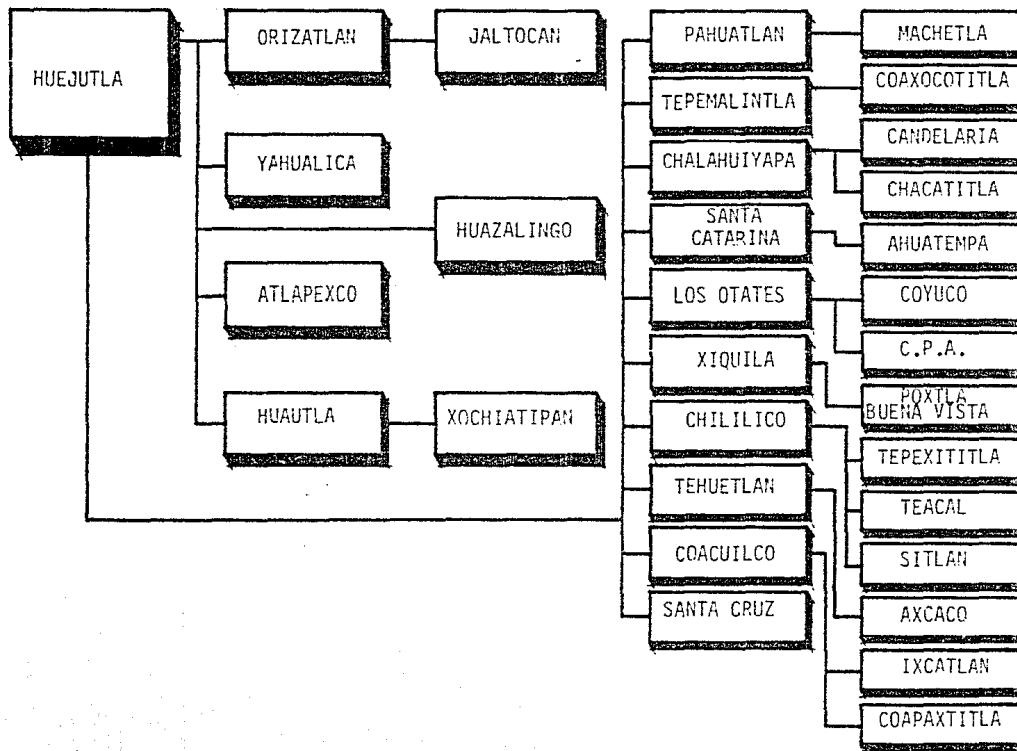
HUEJUTLA

ORIZATLAN

JALTOCAN

YAHUALICA

HUAZALINGO

ATLAPEXCO

HUAUTLA

XOCHIATIPAN

PAHUATLAN

TEPEMALINTLA

CHALAHUIYAPA

SANTA CATARINA

LOS OTATES

XIQUILA

CHILILICO

TEHUETLAN

COACUILCO

SANTA CRUZ

MACHETLA

COAXOCOTITLA

CANDELARIA

CHACATITLA

AHUATEMPA

COYUCO

C.P.A.

POXTLA BUENA VISTA

TEPEXITITLA

TEACAL

SITLAN

AXCACO

IXCATLAN

COAPAXTITLA